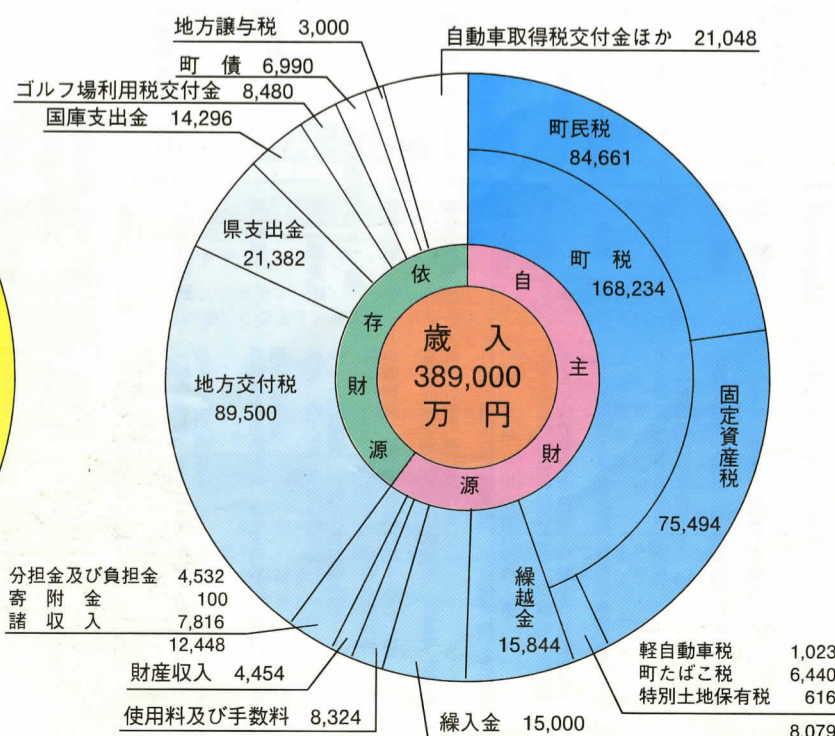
地方譲与税 3,000

町 債 6,990

ゴルフ場利用税交付金 8,480

国庫支出金 14,296

自動車取得税交付金ほか 21,048

町民税
84,661

町 税
168,234

固定資産税
75,494

県支出金
21,382

地方交付税
89,500

依
存
財
源

自
主
財
源

歳 入
389,000
万 円

繰越金
15,844

分担金及び負担金 4,532
寄 附 金 100
諸 収 入 7,816
12,448

財産収入 4,454

使用料及び手数料 8,324

繰入金 15,000

軽自動車税 1,023
町たばこ税 6,440
特別土地保有税 616
8,079